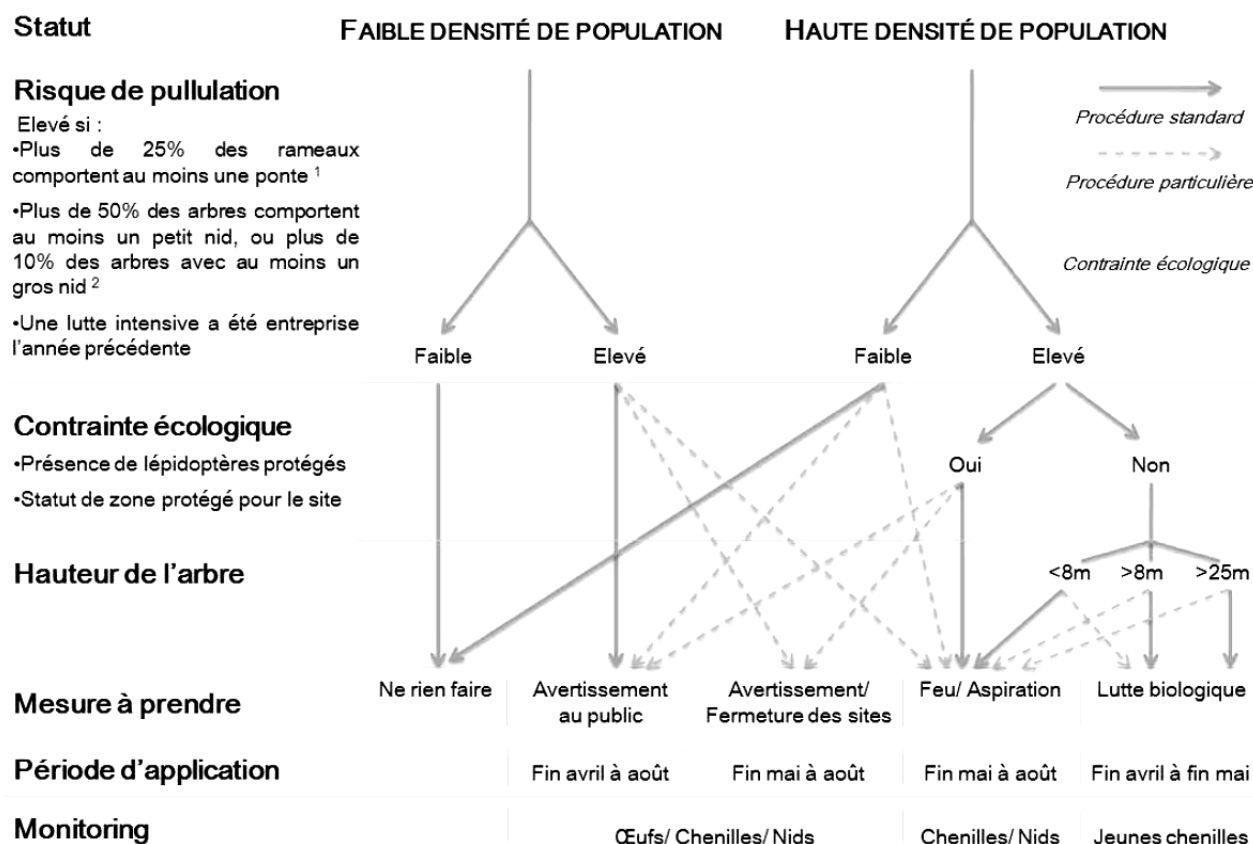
Statut

FAIBLE DENSITÉ DE POPULATION

HAUTE DENSITÉ DE POPULATION

Risque de pullulation

Elevé si :
•Plus de 25% des rameaux comportent au moins une ponte ¹
•Plus de 50% des arbres comportent au moins un petit nid, ou plus de 10% des arbres avec au moins un gros nid ²
•Une lutte intensive a été entreprise l'année précédente

Procédure standard

Procédure particulière

Contrainte écologique

Faible

Elevé

Faible

Elevé

Contrainte écologique
•Présence de lépidoptères protégés
•Statut de zone protégé pour le site

Oui

Non

Hauteur de l'arbre

<8m

>8m

>25m

Mesure à prendre

Ne rien faire

Avertissement au public

Avertissement/ Fermeture des sites

Feu/ Aspiration

Lutte biologique

Période d'application

Fin avril à août

Fin mai à août

Fin mai à août

Fin avril à fin mai

Monitoring

Œufs/ Chenilles/ Nids

Chenilles/ Nids

Jeunes chenilles